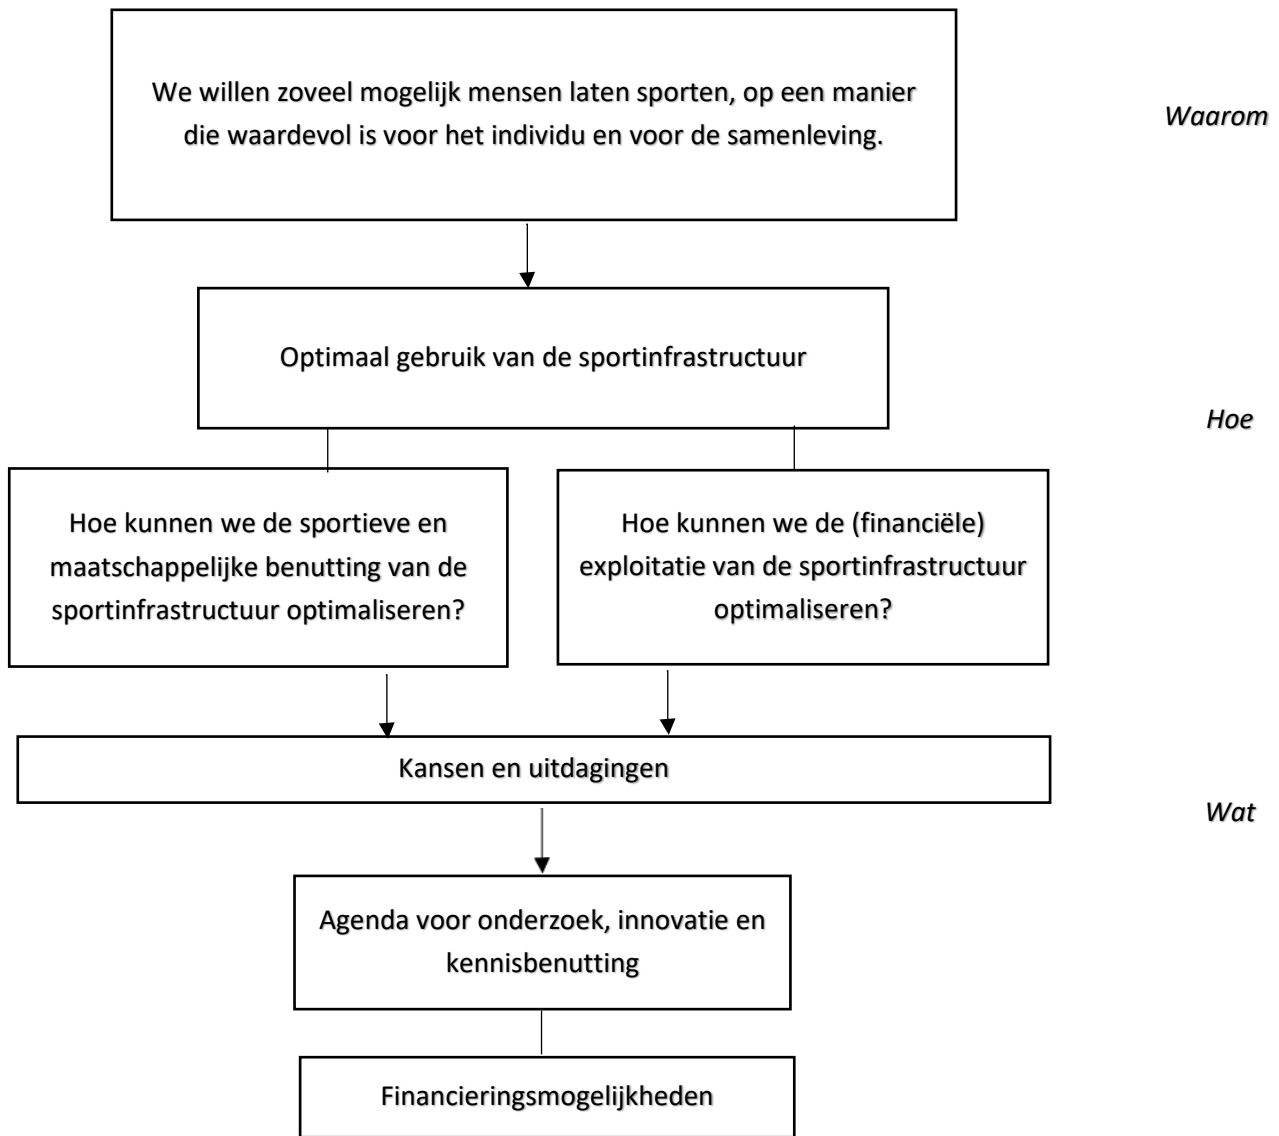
We willen zoveel mogelijk mensen laten sporten, op een manier die waardevol is voor het individu en voor de samenleving.

Waarom

Optimaal gebruik van de sportinfrastructuur

Hoe

Hoe kunnen we de sportieve en maatschappelijke benutting van de sportinfrastructuur optimaliseren?

Hoe kunnen we de (financiële) exploitatie van de sportinfrastructuur optimaliseren?

Kansen en uitdagingen

Wat

Agenda voor onderzoek, innovatie en kennisbenutting

Financieringsmogelijkheden